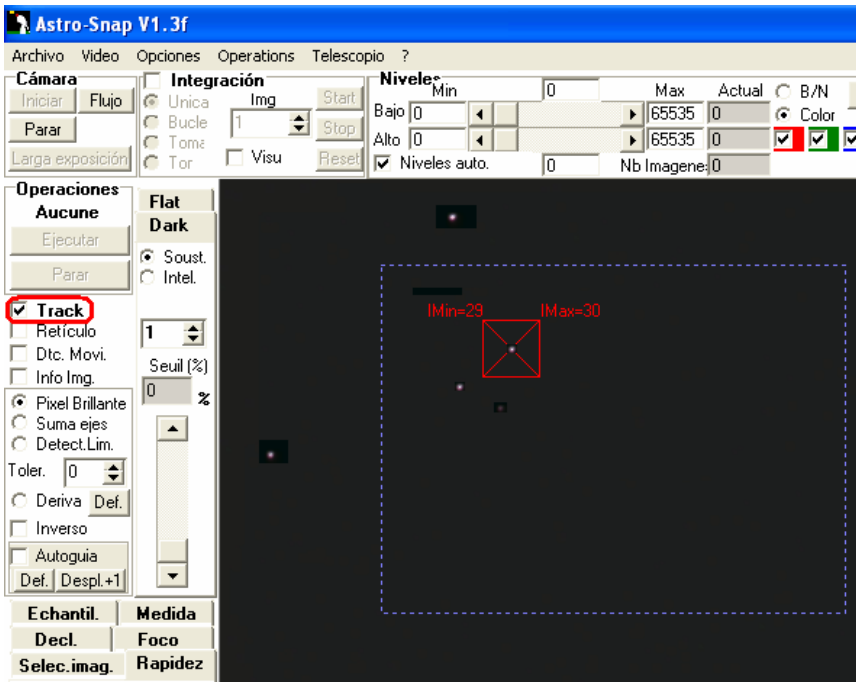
Astro-Snap V1.3f

Archivo Video Opciones Operations Telescopio ?

Cámara
Iniciar Flujo
Parar
Larga exposición

Integración
Unica
Bucle
Toma
Tor
Img
1
Visu
Start
Stop
Reset

Niveles
Min
0
Max
Actual
B/N
Color
Bajo 0
65535 0
Alto 0
65535 0
Niveles auto.
0
Nb Imagene: 0

Operaciones
Aucune
Ejecutar
Parar
Track
Retículo
Dtc. Movi.
Info Img.
Pixel Brillante
Suma ejes
Detect.Lim.
Toler. 0
Deriva Def.
Inverso
Autoguia
Def. Despl.+1

Flat
Dark
Soust.
Intel.
1
Seuil (%)
0 %

IMin=29
IMax=30

Echantil.
Medida
Decl.
Foco
Selec.imag.
Rapidez